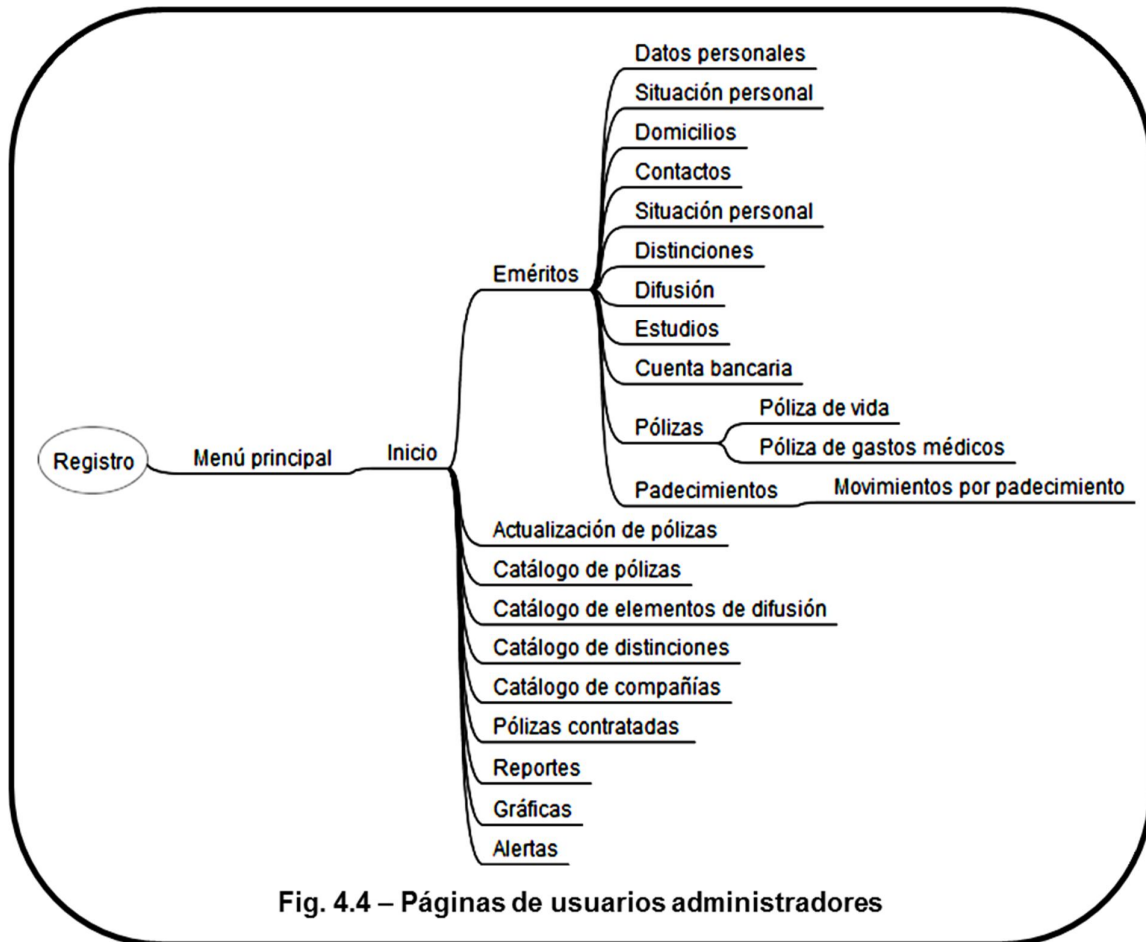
Registro
Menú principal
Inicio
Eméritos
Datos personales
Situación personal
Domicilios
Contactos
Situación personal
Distinciones
Difusión
Estudios
Cuenta bancaria
Pólizas
Póliza de vida
Póliza de gastos médicos
Padecimientos
Movimientos por padecimiento
Actualización de pólizas
Catálogo de pólizas
Catálogo de elementos de difusión
Catálogo de distinciones
Catálogo de compañías
Pólizas contratadas
Reportes
Gráficas
Alertas

Fig. 4.4 – Páginas de usuarios administradores